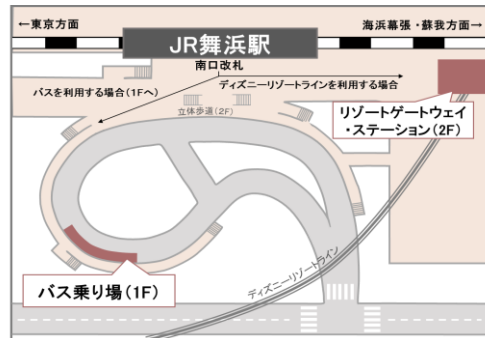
←東京方面

JR舞浜駅

海浜幕張・蘇我方面→

南口改札

バスを利用する場合（1Fへ）

ディズニーリゾートラインを利用する場合

立体歩道（2F）

リゾートゲートウェイ・ステーション（2F）

ディズニーリゾートライン

バス乗り場（1F）